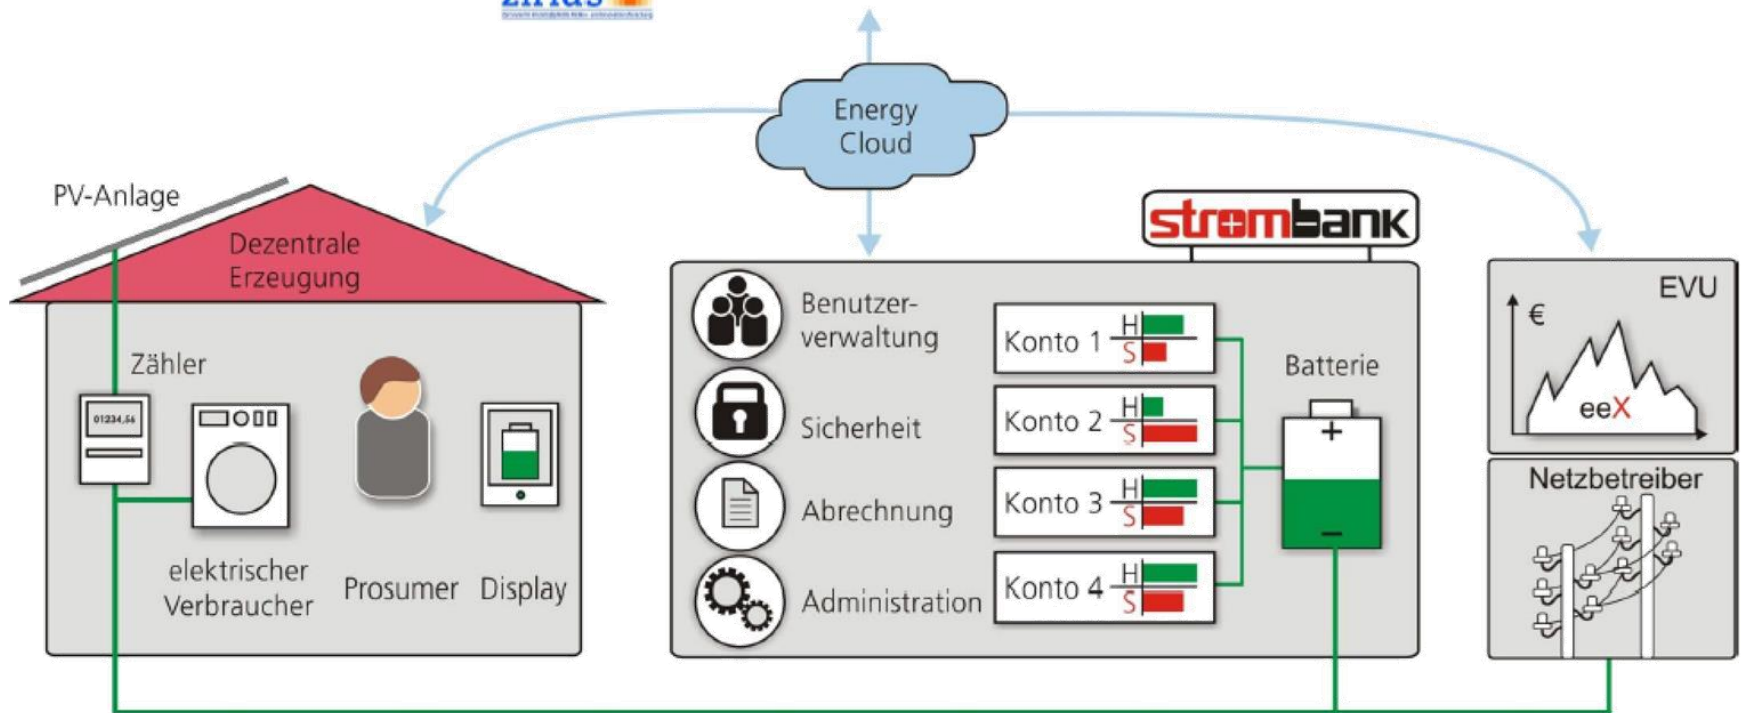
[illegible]

Energy Cloud

PV-Anlage

Dezentrale Erzeugung

Zähler

01234,56

elektrischer Verbraucher

Prosumer

Display

strombank

Benutzerverwaltung

Sicherheit

Abrechnung

Administration

Konto 1 H S

Konto 2 H S

Konto 3 H S

Konto 4 H S

Batterie

+

–

EVU

€

eeX

Netzbetreiber